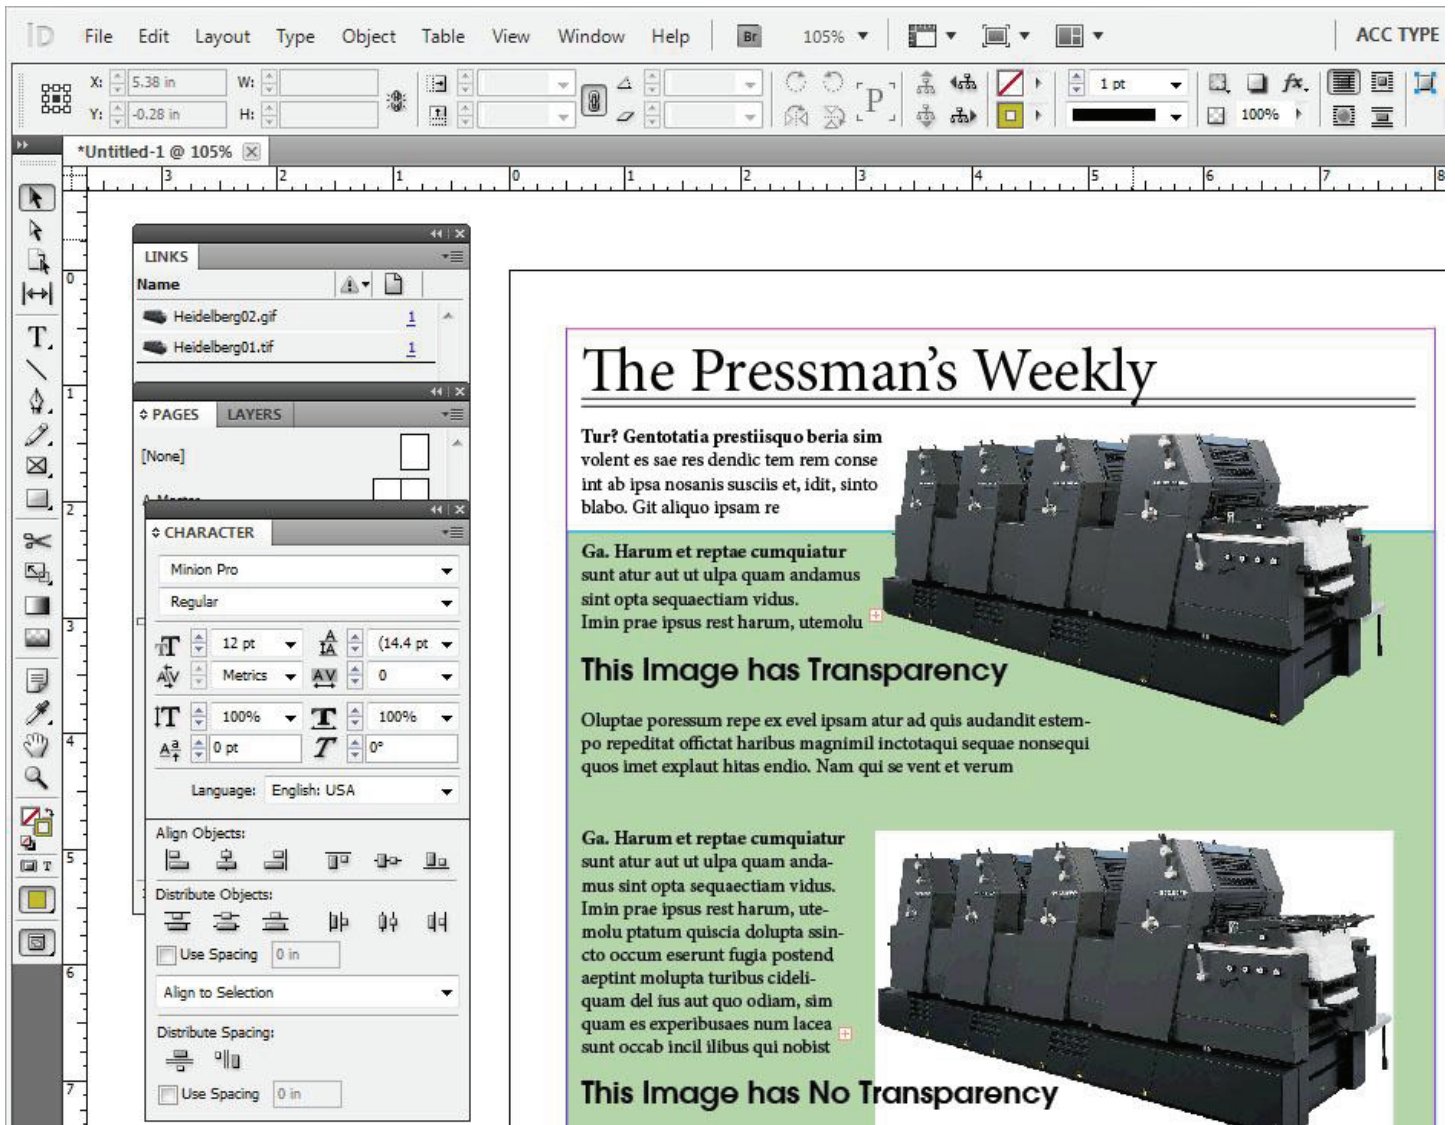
ID File Edit Layout Type Object Table View Window Help Br 105% ACC TYPE

X: 5.38 in W:
Y: -0.28 in H:

1 pt
100%

*Untitled-1 @ 105%

LINKS
Name
Heidelberg02.gif 1
Heidelberg01.tif 1

PAGES LAYERS
[None]

CHARACTER
Minion Pro
Regular
12 pt (14.4 pt
Metrics 0
100% 100%
0 pt 0°
Language: English: USA

Align Objects:
Distribute Objects:
Use Spacing 0 in
Align to Selection
Distribute Spacing:
Use Spacing 0 in

The Pressman's Weekly

Tur? Gentotatia prestiisquo beria sim volent es sae res dendic tem rem conse int ab ipsa nosanis susciis et, idit, sinto blabo. Git aliquo ipsam re

Ga. Harum et reptae cumquiatur sunt atur aut ut ulpa quam andamus sint opta sequaectiam vidus. Imin prae ipsus rest harum, utemolu

This Image has Transparency

Oluptae poressum repe ex evel ipsam atur ad quis audandit estempo repeditat offictat haribus magnimil inctotaqui sequae nonsequi quos imet explaut hitas endio. Nam qui se vent et verum

Ga. Harum et reptae cumquiatur sunt atur aut ut ulpa quam andamus sint opta sequaectiam vidus. Imin prae ipsus rest harum, utemolu ptatum quiscia dolupta ssincto occum eserunt fugia postend aeptint molupta turibus cideliquam del ius aut quo odiam, sim quam es experibusaes num lacea sunt occab incil ilibus qui nobist

This Image has No Transparency